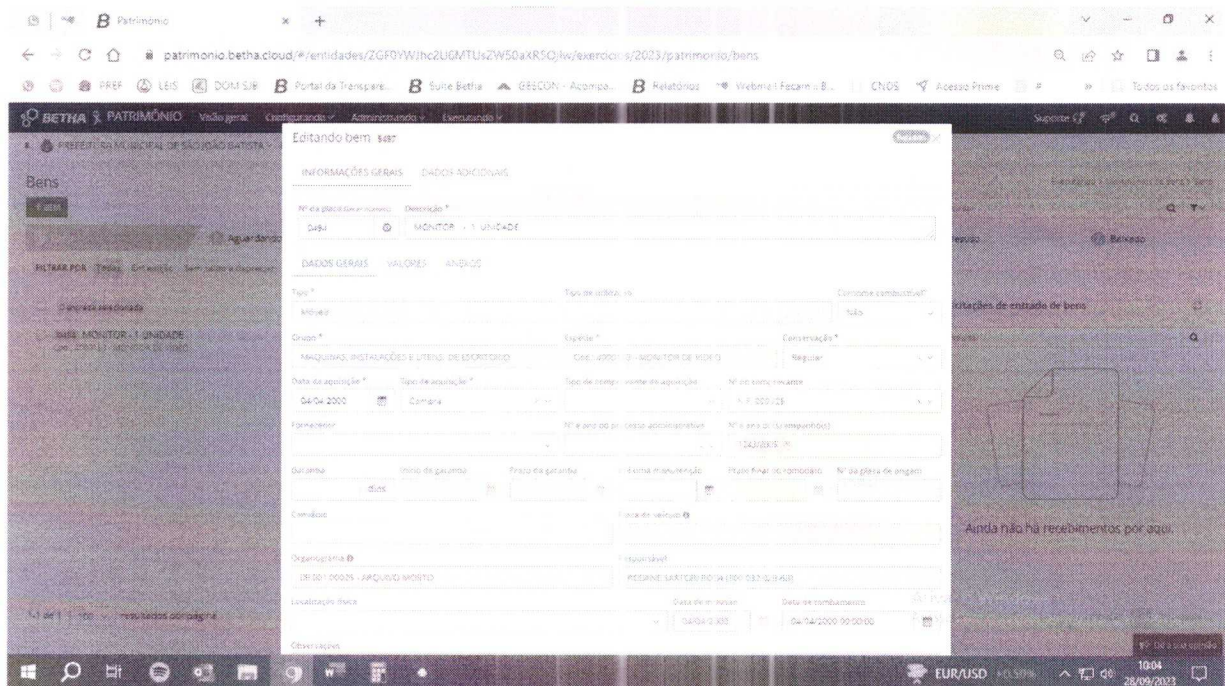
Patrimônio × +

patrimonio.betha.cloud/#/entidades/ZGF0YWJhc2U6MTUsZW50aXR5Ojw/exercicios/2023/patrimonio/bens

PREF LEIS DOM SJB Portal da Transpare... Suite Betha GEECON - Acompa... Relatórios Webinar Fecam e B... CNDS Acesso Prime » Todos os favoritos

BETHA PATRIMÔNIO Visão geral Configurando Administrando Executando

PREFEITURA MUNICIPAL DE SÃO JOÃO BATISTA

Bens

Aguardando

FILTRAR POR Todos

MONITOR - 1 UNIDADE

Editando bem 5487

INFORMAÇÕES GERAIS DADOS ADICIONAIS

Nº da placa/identificador Descrição *
0494 MONITOR - 1 UNIDADE

DADOS GERAIS VALORES ANEXOS

Tipo * Tipo de utilização Consome combustível?
Móveis Não

Grupo * Espécie * Conservação *
MÁQUINAS, INSTALAÇÕES E UTENS. DE ESCRITÓRIO MONITOR DE VÍDEO Regular

Data da aquisição * Tipo de aquisição * Tipo de comprovante da aquisição Nº do comprovante
04/04/2000 Compra

Fornecedor Nº e ano do processo administrativo Nº e ano do(s) empenho(s)

Garantia Início da garantia Prazo da garantia Próxima manutenção Prazo final do comodato Nº da placa de origem
dias

Comodato Placa do veículo

Organograma Responsável
ARQUIVO MORTO

Localização física Data de inclusão Data de tombamento
04/04/2000 04/04/2000 00:00:00

Observações

Ativar o Windows

Ainda não há recebimentos por aqui.

Solicitações de estorno de bens

Baixado

EUR/USD 10:04 28/09/2023